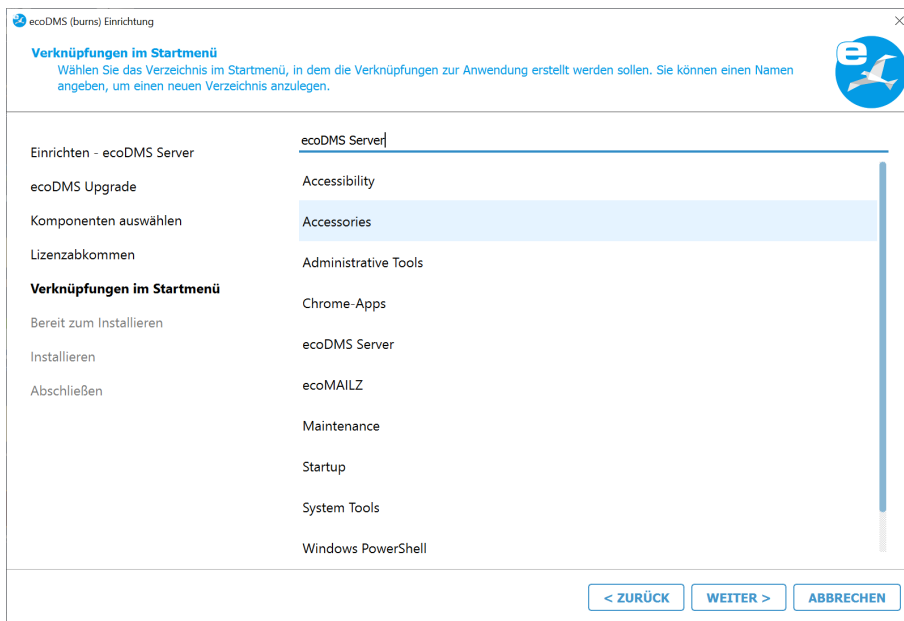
ecoDMS (burns) Einrichtung

Verknüpfungen im Startmenü
Wählen Sie das Verzeichnis im Startmenü, in dem die Verknüpfungen zur Anwendung erstellt werden sollen. Sie können einen Namen angeben, um einen neuen Verzeichnis anzulegen.

Einrichten - ecoDMS Server
ecoDMS Upgrade
Komponenten auswählen
Lizenzabkommen
Verknüpfungen im Startmenü
Bereit zum Installieren
Installieren
Abschließen

ecoDMS Server

Accessibility
Accessories
Administrative Tools
Chrome-Apps
ecoDMS Server
ecoMAILZ
Maintenance
Startup
System Tools
Windows PowerShell

< ZURÜCK
WEITER >
ABBRECHEN